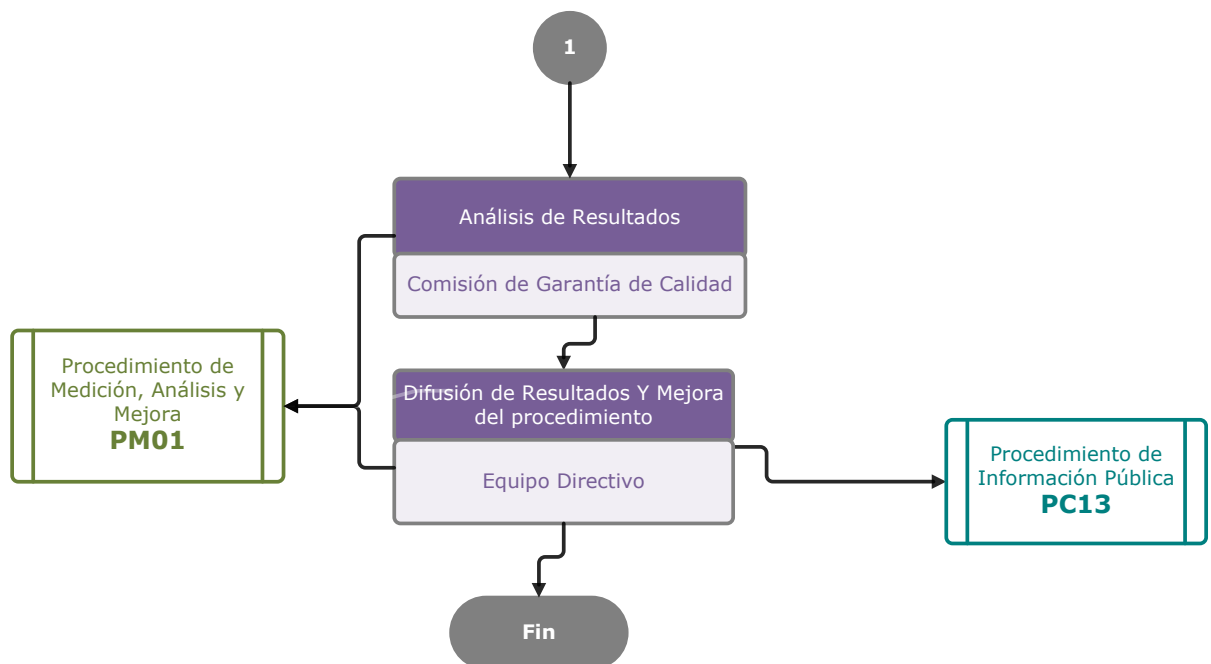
1

Análisis de Resultados

Comisión de Garantía de Calidad

Procedimiento de Medición, Análisis y Mejora
**PM01**

Difusión de Resultados Y Mejora del procedimiento

Equipo Directivo

Procedimiento de Información Pública
**PC13**

Fin